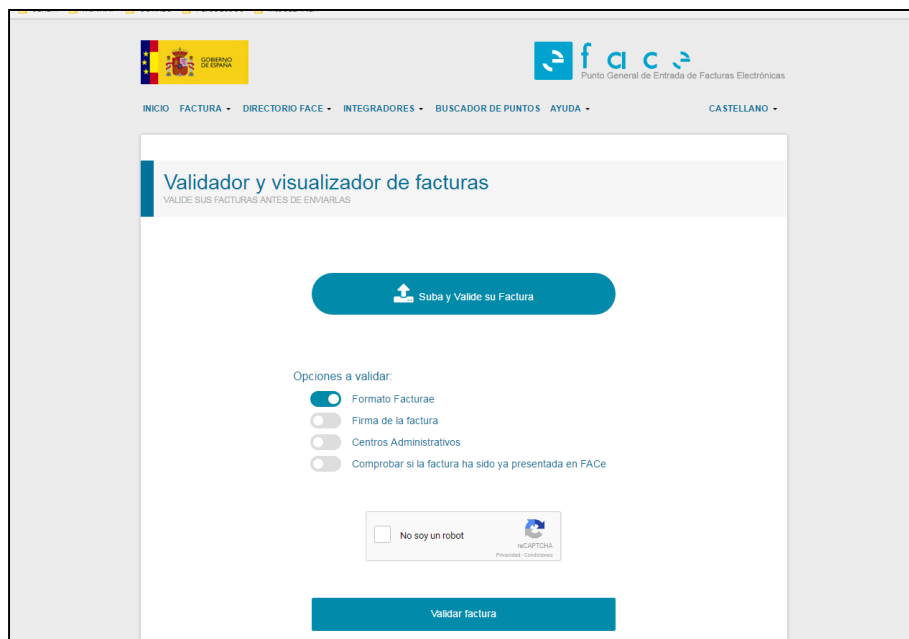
GOBIERNO DE ESPAÑA

face
Punto General de Entrada de Facturas Electrónicas

INICIO FACTURA DIRECTORIO FACE INTEGRADORES BUSCADOR DE PUNTOS AYUDA CASTELLANO

Validador y visualizador de facturas
VALIDE SUS FACTURAS ANTES DE ENVIARLAS

Suba y Valide su Factura

Opciones a validar:
Formato Facturae
Firma de la factura
Centros Administrativos
Comprobar si la factura ha sido ya presentada en FACe

No soy un robot
reCAPTCHA
Privacidad - Condiciones

Validar factura